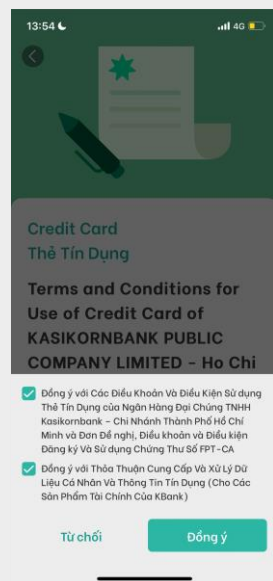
13:54

4G

Credit Card
Thẻ Tín Dụng

Terms and Conditions for Use of Credit Card of KASIKORNBANK PUBLIC COMPANY LIMITED - Ho Chi

Đồng ý với Các Điều Khoản Và Điều Kiện Sử dụng Thẻ Tín Dụng của Ngân Hàng Đại Chúng TNHH Kasikornbank - Chi Nhánh Thành Phố Hồ Chí Minh và Đơn Đề nghị, Điều khoản và Điều kiện Đăng ký Và Sử dụng Chứng Thư Số FPT-CA

Đồng ý với Thỏa Thuận Cung Cấp Và Xử Lý Dữ Liệu Cá Nhân Và Thông Tin Tín Dụng (Cho Các Sản Phẩm Tài Chính Của KBank)

Từ chối

Đồng ý